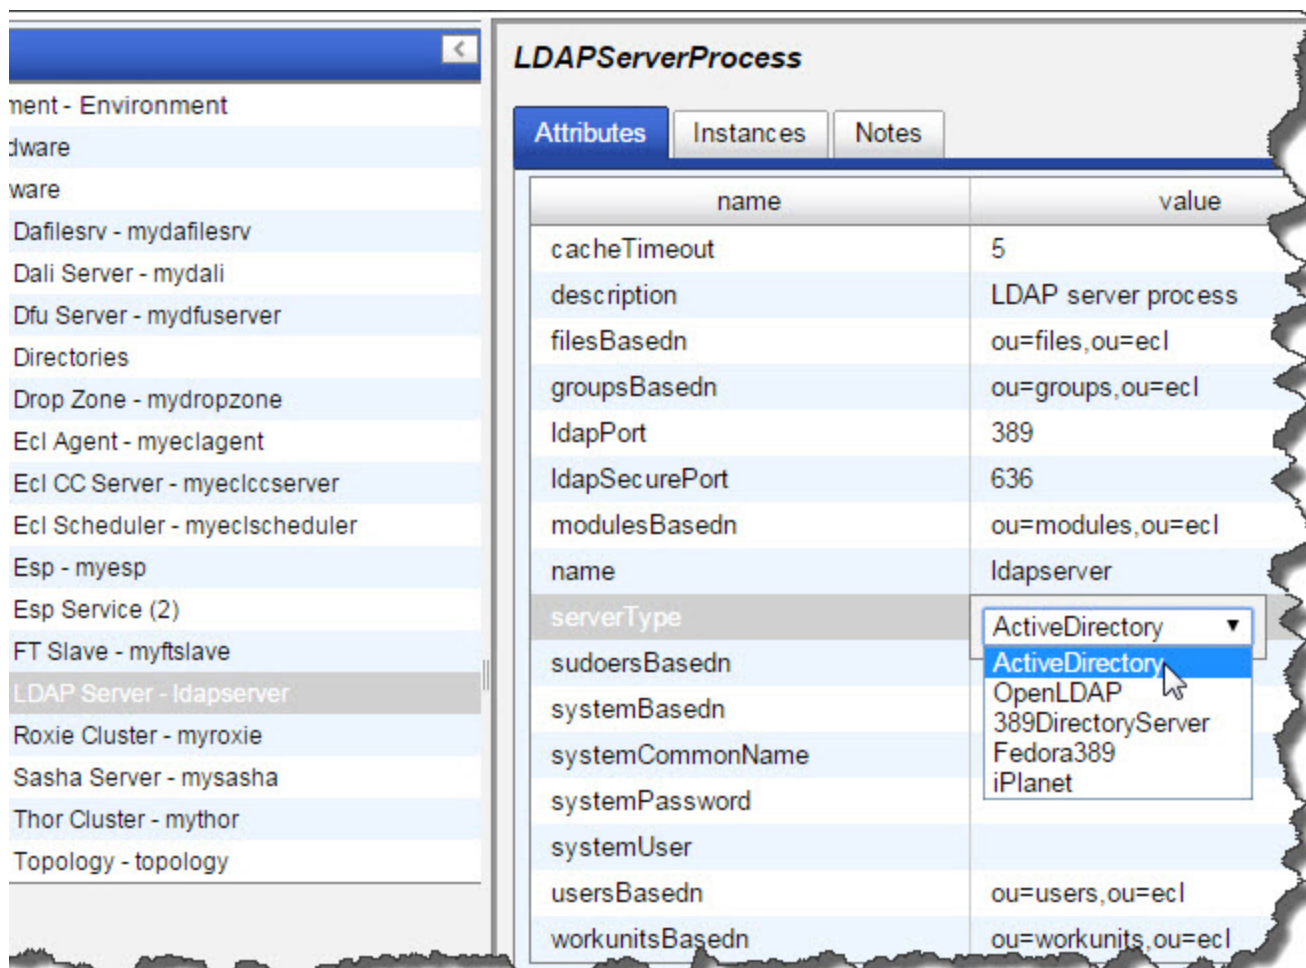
ment - Environment
dware
ware
Dafilesrv - mydafilesrv
Dali Server - mydali
Dfu Server - mydfuserver
Directories
Drop Zone - mydropzone
Ecl Agent - myeclagent
Ecl CC Server - myeclccserver
Ecl Scheduler - myeclscheduler
Esp - myesp
Esp Service (2)
FT Slave - myftslave
LDAP Server - ldapserver
Roxie Cluster - myroxie
Sasha Server - mysasha
Thor Cluster - mythor
Topology - topology

LDAPServerProcess

Attributes | Instances | Notes

| name | value |
|---|---|
| cacheTimeout | 5 |
| description | LDAP server process |
| filesBasedn | ou=files,ou=ecl |
| groupsBasedn | ou=groups,ou=ecl |
| ldapPort | 389 |
| ldapSecurePort | 636 |
| modulesBasedn | ou=modules,ou=ecl |
| name | ldapserver |
| serverType | ActiveDirectory |
| sudoersBasedn | |
| systemBasedn | |
| systemCommonName | |
| systemPassword | |
| systemUser | |
| usersBasedn | ou=users,ou=ecl |
| workunitsBasedn | ou=workunits,ou=ecl |

ActiveDirectory
OpenLDAP
389DirectoryServer
Fedora389
iPlanet